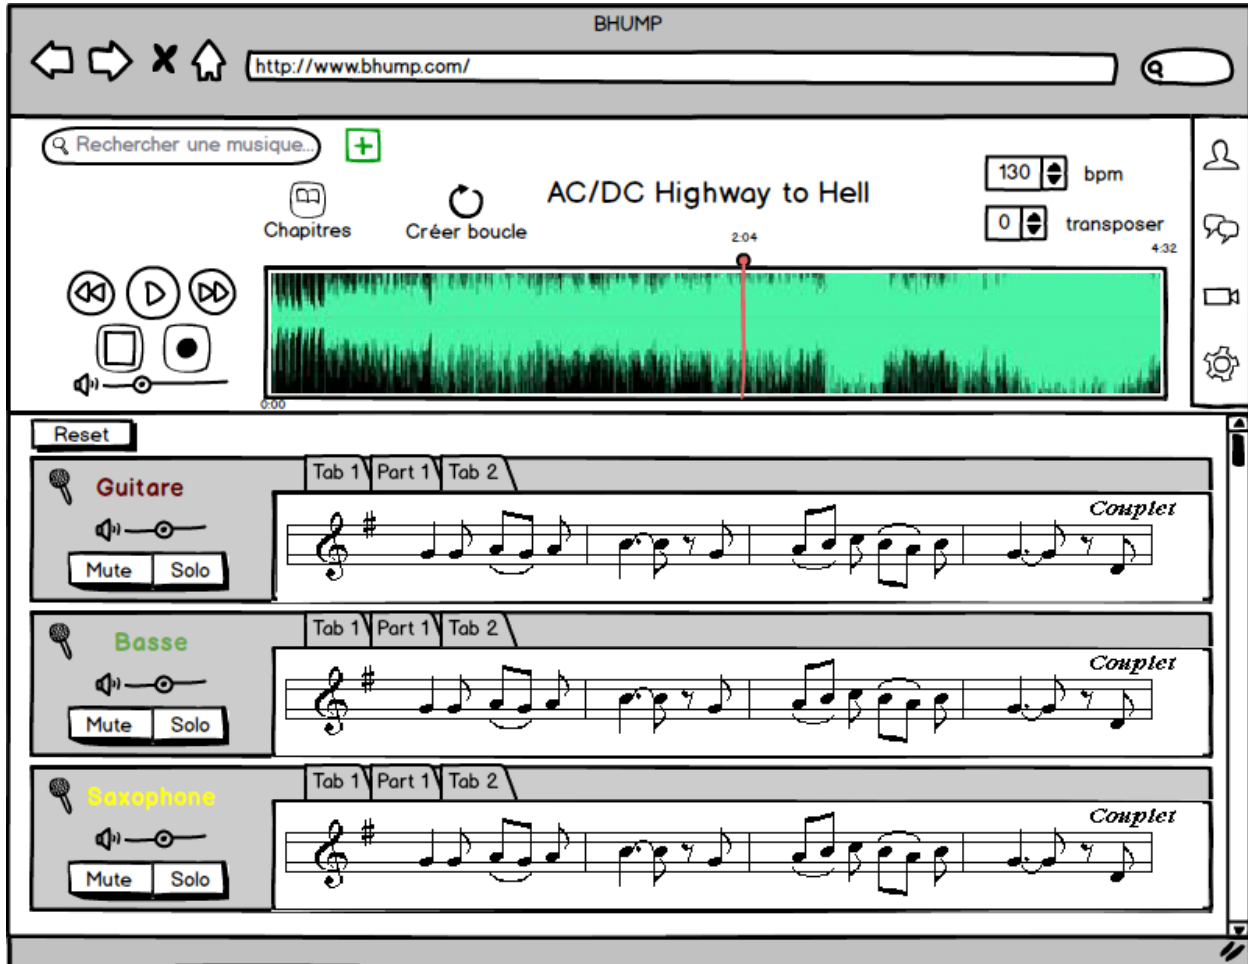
BHUMP

http://www.bhump.com/

Rechercher une musique...

Chapitres

Créer boucle

AC/DC Highway to Hell

130 bpm

0 transposer

2:04

4:32

0:00

Reset

Tab 1 Part 1 Tab 2

Guitare

Mute Solo

Couplet

Tab 1 Part 1 Tab 2

Basse

Mute Solo

Couplet

Tab 1 Part 1 Tab 2

Saxophone

Mute Solo

Couplet